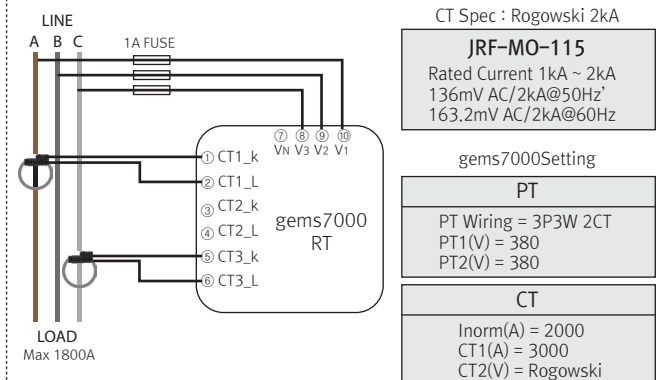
LINE
A B C
1A FUSE

⑦ VN ⑧ V3 ⑨ V2 ⑩ V1
① CT1_k
② CT1_L
③ CT2_k
④ CT2_L
⑤ CT3_k
⑥ CT3_L

gems7000
RT

LOAD
Max 1800A

CT Spec : Rogowski 2kA

JRF-MO-115
Rated Current 1kA ~ 2kA
136mV AC/2kA@50Hz'
163.2mV AC/2kA@60Hz

gems7000Setting

PT
PT Wiring = 3P3W 2CT
PT1(V) = 380
PT2(V) = 380

CT
Inorm(A) = 2000
CT1(A) = 3000
CT2(V) = Rogowski